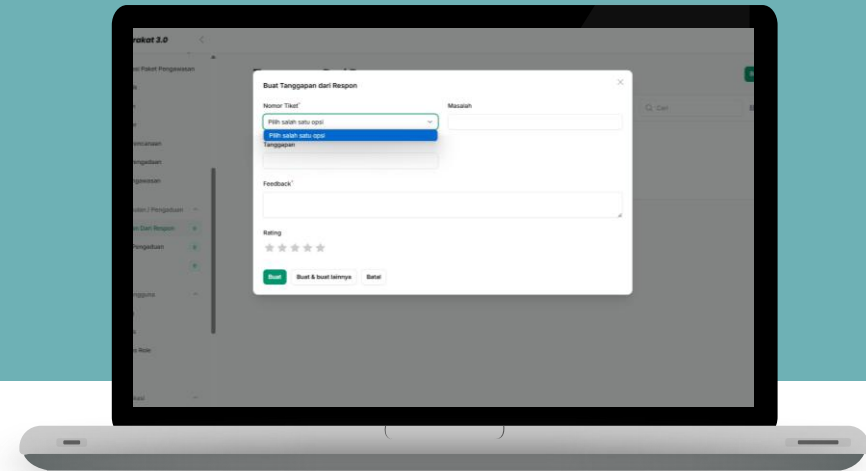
rakat 3.0

ai Paket Pengawasan

encanaan

engaduan

engawasan

uan / Pengaduan

n Dari Respon

Pengaduan

engguna

c Role

Buat Tanggapan dari Respon

Nomor Tiket*

Pilih salah satu opsi

Pilih salah satu opsi

Masalah

Tanggapan

Feedback*

Rating

Buat

Buat & buat lainnya

Batal

Cari